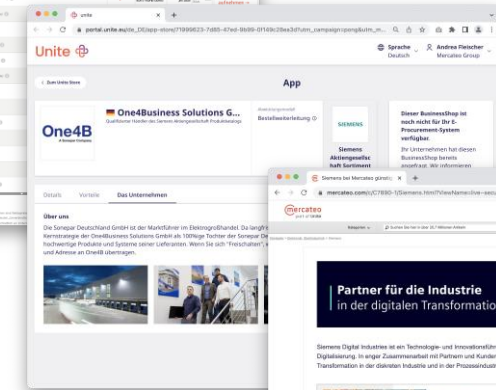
unite
portal.unite.eu/de_DE/app-store/71999623-7d65-47ed-9b99-0f169c39ea3d?utm_campaign=pong&utm_m...

Unite

Sprache Deutsch

Andrea Fleischer Mercateo Group

Zum Unite Store

App

One4Business Solutions G...

Qualifizierter Händler des Siemens Aktiengesellschaft Produktkatalogs

Abrechnungsmodell

Bestellweiterleitung

One4B

SIEMENS

Siemens Aktiengesellschaft Sortiment

Dieser BusinessShop ist noch nicht für Ihr E-Procurement-System verfügbar.

Ihr Unternehmen hat diesen BusinessShop bereits angefragt. Wir informieren

Details

Vorteile

Das Unternehmen

Über uns

Die Sonepar Deutschland GmbH ist der Marktführer im Elektrogroßhandel. Da langjährige Vertriebsstrategie der One4Business Solutions GmbH als 100%ige Tochter der Sonepar De hochwertige Produkte und Systeme seiner Lieferanten. Wenn Sie sich "Freischalten", und Adresse an One4B übertragen.

Siemens bei Mercateo günstig

mercateo.com/p/C7690-1/Siemens.html?ViewName=live-secu

mercateo

Partner für die Industrie
in der digitalen Transformation

Siemens Digital Industries ist ein Technologie- und Innovationsführ Digitalisierung. In enger Zusammenarbeit mit Partnern und Kunden Transformation in der diskreten Industrie und in der Prozessindust